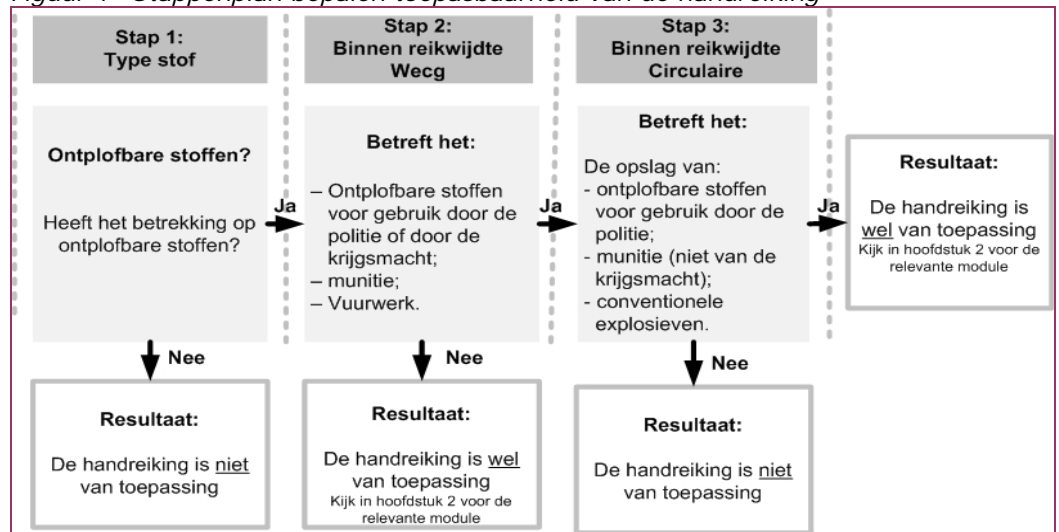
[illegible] 1 - Stappenplan bepalen toepasbaarheid van de handreiking

Stap 1:
Type stof

Ontplofbare stoffen?

Heeft het betrekking op ontplofbare stoffen?

Ja

Nee

Resultaat:

De handreiking is niet van toepassing

Stap 2:
Binnen reikwijdte Wecg

Betreft het:

– Ontplofbare stoffen voor gebruik door de politie of door de krijgsmacht;
– munitie;
– Vuurwerk.

Ja

Nee

Resultaat:

De handreiking is wel van toepassing
Kijk in hoofdstuk 2 voor de relevante module

Stap 3:
Binnen reikwijdte Circulaire

Betreft het:

De opslag van:
- ontplofbare stoffen voor gebruik door de politie;
- munitie (niet van de krijgsmacht);
- conventionele explosieven.

Ja

Nee

Resultaat:

De handreiking is niet van toepassing

Resultaat:

De handreiking is wel van toepassing
Kijk in hoofdstuk 2 voor de relevante module